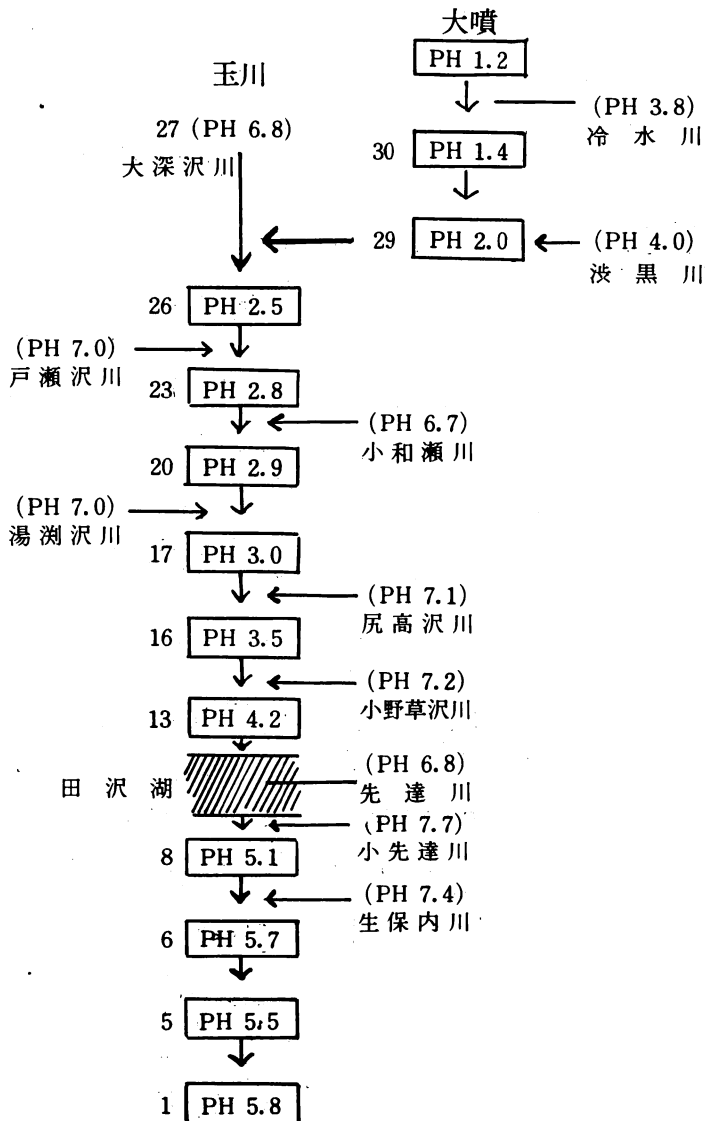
大噴

PH 1.2

玉川

(PH 3.8)
冷 水 川

27 (PH 6.8)
大深沢川

30 PH 1.4

29 PH 2.0

(PH 4.0)
渋 黒 川

26 PH 2.5

(PH 7.0)
戸瀬沢川

23 PH 2.8

(PH 6.7)
小和瀬川

20 PH 2.9

(PH 7.0)
湯渕沢川

17 PH 3.0

(PH 7.1)
尻高沢川

16 PH 3.5

(PH 7.2)
小野草沢川

13 PH 4.2

田 沢 湖

(PH 6.8)
先 達 川

(PH 7.7)
小先達川

8 PH 5.1

(PH 7.4)
生保内川

6 PH 5.7

5 PH 5.5

1 PH 5.8